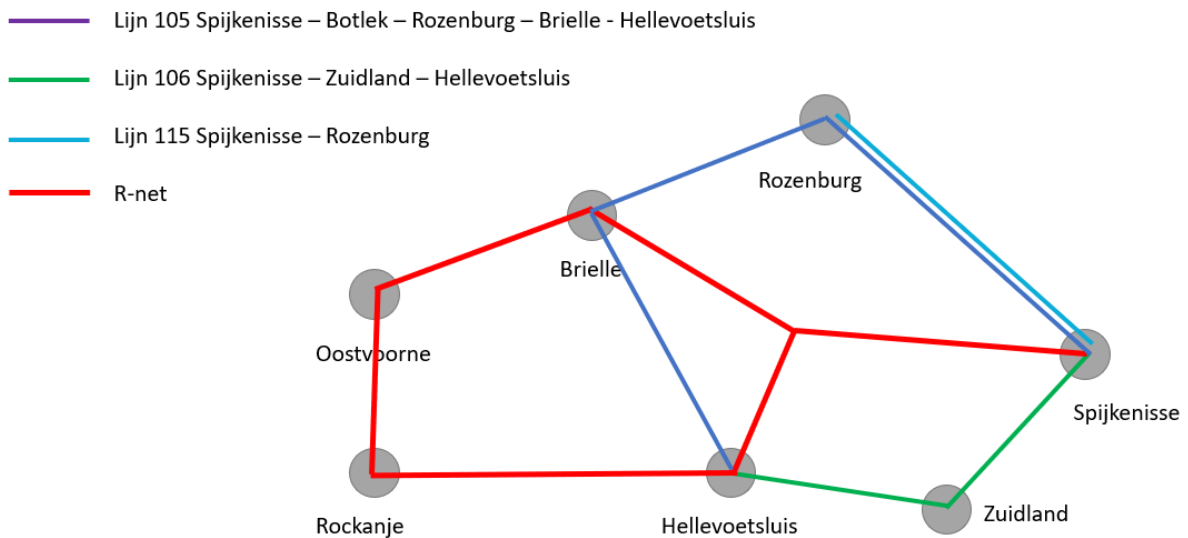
Lijn 105 Spijkenisse – Botlek – Rozenburg – Brielle - Hellevoetsluis

Lijn 106 Spijkenisse – Zuidland – Hellevoetsluis

Lijn 115 Spijkenisse – Rozenburg

R-net

Rozenburg

Brielle

Oostvoorne

Spijkenisse

Rockanje

Hellevoetsluis

Zuidland